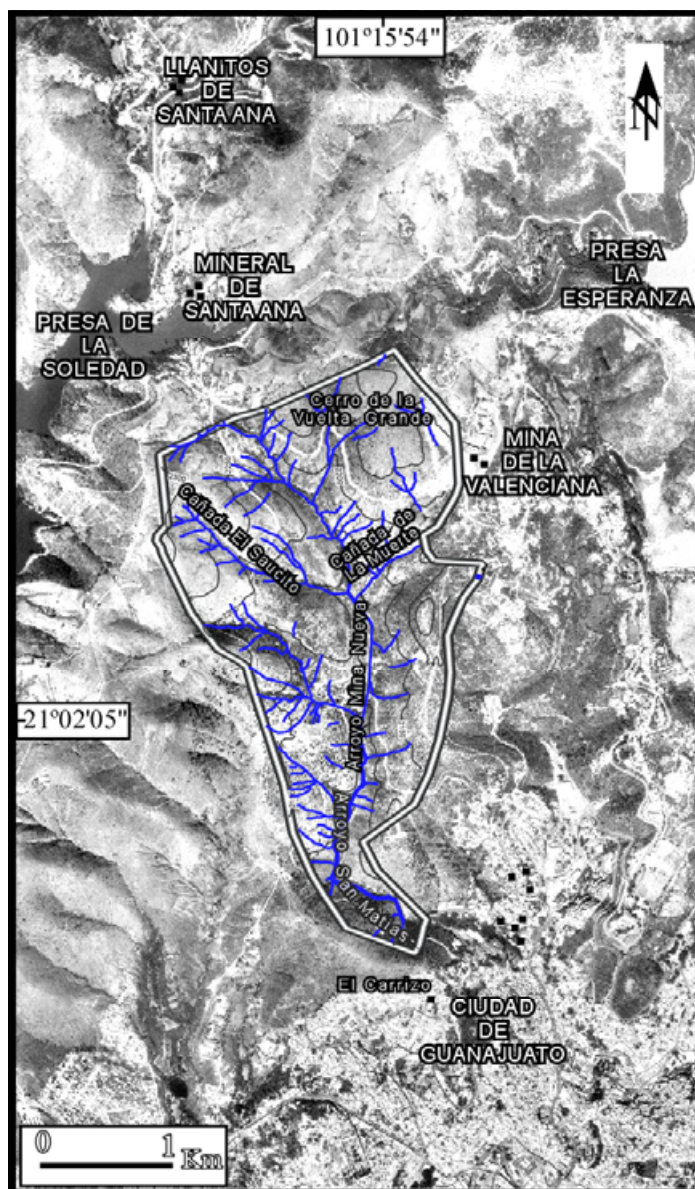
101°15'54"

N

LLANITOS DE SANTA ANA

MINERAL DE SANTA ANA

PRESA LA ESPERANZA

PRESA DE LA SOLEDAD

Cerro de la Vuelta Grande

MINA DE LA VALENCIANA

Cañada El Saucito

Cañada de La Muerte

Arroyo Mina Nueva

21°02'05"

Arroyo San Matías

El Carrizo

CIUDAD DE GUANAJUATO

0 1 Km